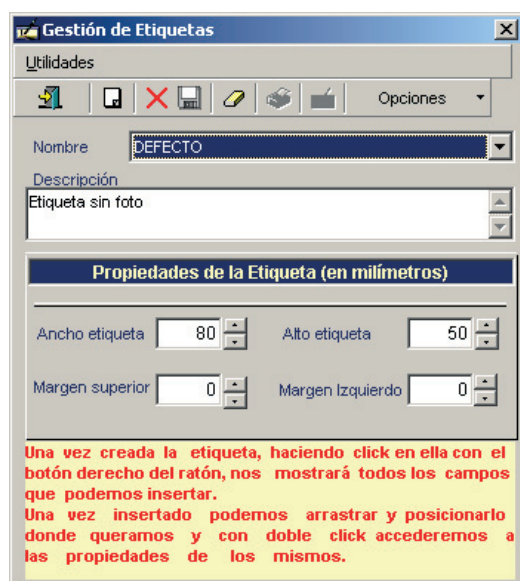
Gestión de Etiquetas

Utilidades

Opciones

Nombre DEFECTO

Descripción

Etiqueta sin foto

Propiedades de la Etiqueta (en milímetros)

Ancho etiqueta 80

Alto etiqueta 50

Margen superior 0

Margen Izquierdo 0

Una vez creada la etiqueta, haciendo click en ella con el botón derecho del ratón, nos mostrará todos los campos que podemos insertar.
Una vez insertado podemos arrastrar y posicionarlo donde queramos y con doble click accederemos a las propiedades de los mismos.